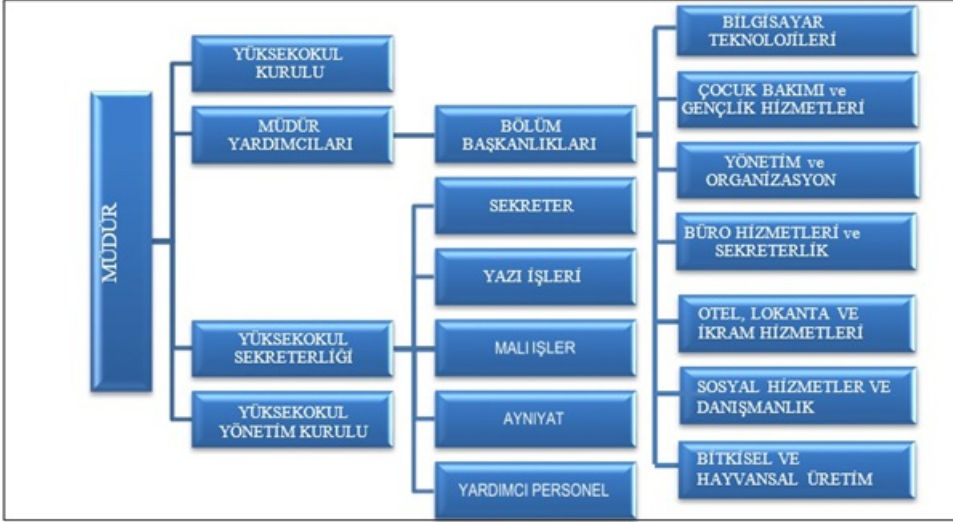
MÜDÜR

YÜKSEKOKUL KURULU

MÜDÜR YARDIMCILARI

YÜKSEKOKUL SEKRETERLİĞİ

YÜKSEKOKUL YÖNETİM KURULU

BÖLÜM BAŞKANLIKLARI

SEKRETER

YAZI İŞLERİ

MALI IŞLER

AYNIYAT

YARDIMCI PERSONEL

BİLGİSAYAR TEKNOLOJİLERİ

ÇOCUK BAKIMI ve GENÇLİK HİZMETLERİ

YÖNETİM ve ORGANİZASYON

BÜRO HİZMETLERİ ve SEKRETERLİK

OTEL, LOKANTA VE İKRAM HİZMETLERİ

SOSYAL HİZMETLER VE DANIŞMANLIK

BITKİSEL VE HAYVANSAL ÜRETİM